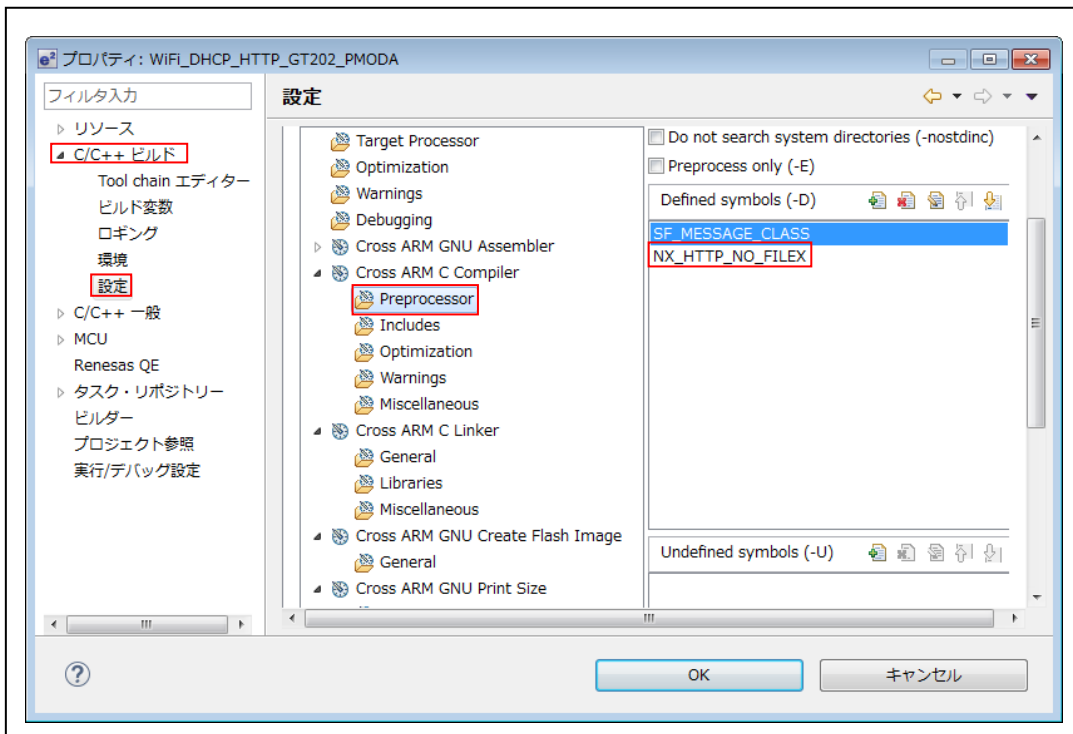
プロパティ: WiFi_DHCP_HTTP_GT202_PMODA

フィルタ入力

リソース
C/C++ ビルド
Tool chain エディター
ビルド変数
ロギング
環境
設定
C/C++ 一般
MCU
Renesas QE
タスク・リポジトリー
ビルダー
プロジェクト参照
実行/デバッグ設定

設定

Target Processor
Optimization
Warnings
Debugging
Cross ARM GNU Assembler
Cross ARM C Compiler
Preprocessor
Includes
Optimization
Warnings
Miscellaneous
Cross ARM C Linker
General
Libraries
Miscellaneous
Cross ARM GNU Create Flash Image
General
Cross ARM GNU Print Size

Do not search system directories (-nostdinc)
Preprocess only (-E)

Defined symbols (-D)
SF_MESSAGE_CLASS
NX_HTTP_NO_FILEX

Undefined symbols (-U)

OK
キャンセル